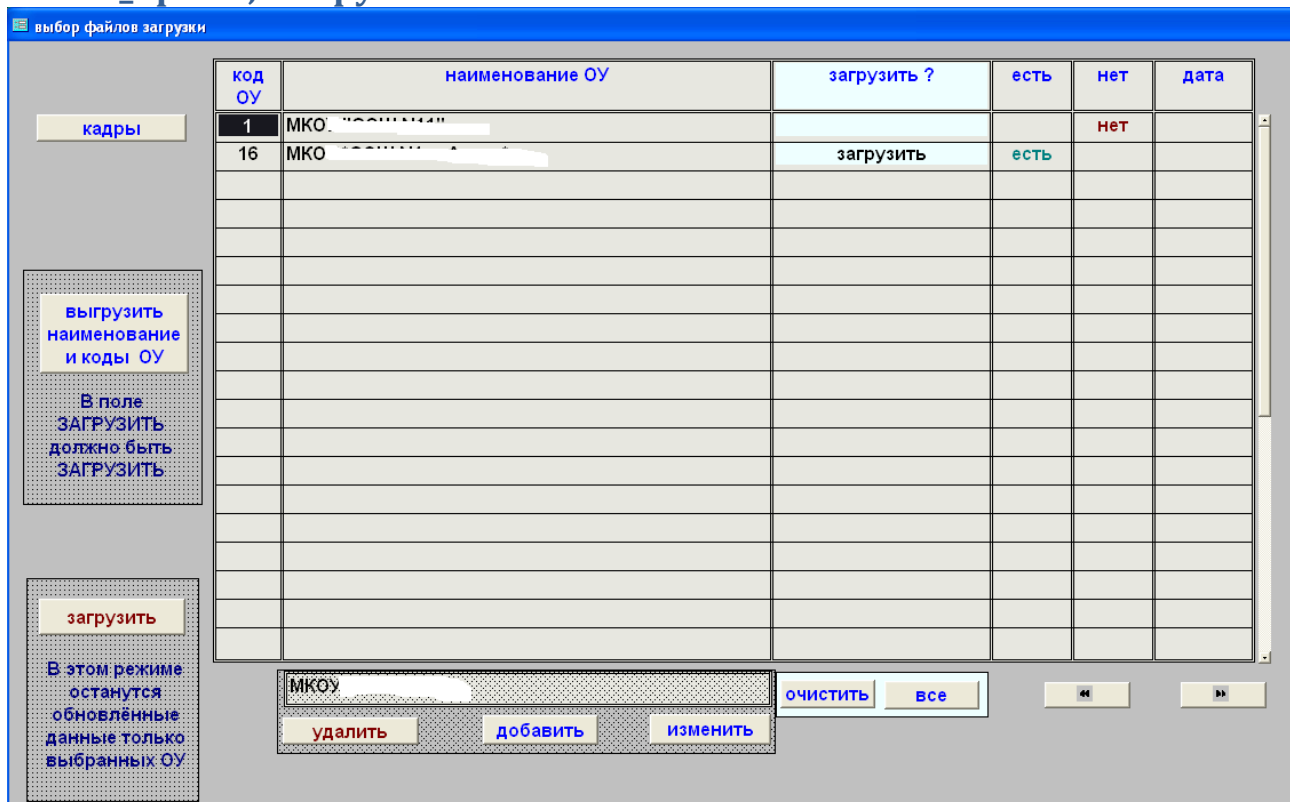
выбор файлов загрузки

кадры

| код ОУ | наименование ОУ | загрузить ? | есть | нет | дата |
|---|---|---|---|---|---|
| 1 | МКО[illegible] | | | нет | |
| 16 | МКО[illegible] | загрузить | есть | | |

выгрузить наименование и коды ОУ

В поле ЗАГРУЗИТЬ должно быть ЗАГРУЗИТЬ

загрузить

В этом режиме останутся обновлённые данные только выбранных ОУ

МКОУ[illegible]

удалить

добавить

изменить

очистить

все